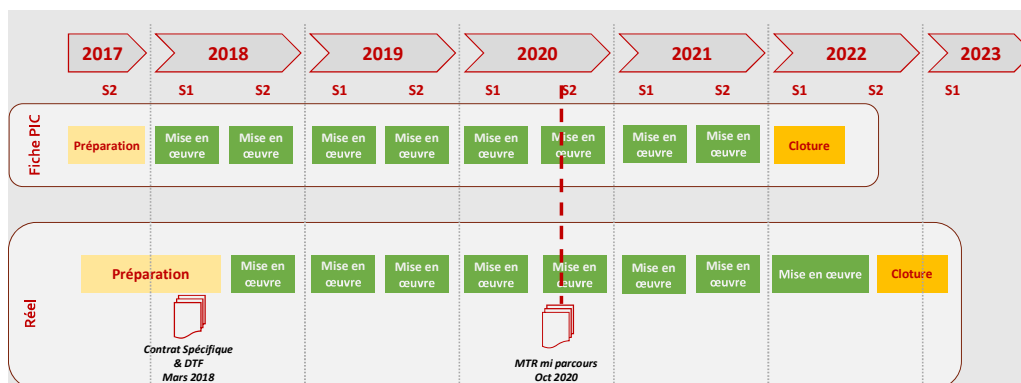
2017
2018
2019
2020
2021
2022
2023

S2 S1 S2 S1 S2 S1 S2 S1 S2 S1 S2 S1

Fiche PIC

Préparation
Mise en œuvre
Mise en œuvre
Mise en œuvre
Mise en œuvre
Mise en œuvre
Mise en œuvre
Mise en œuvre
Mise en œuvre
Cloture

Réel

Préparation
Mise en œuvre
Mise en œuvre
Mise en œuvre
Mise en œuvre
Mise en œuvre
Mise en œuvre
Mise en œuvre
Mise en œuvre
Cloture

Contrat Spécifique & DTF Mars 2018

MTR mi parcours Oct 2020